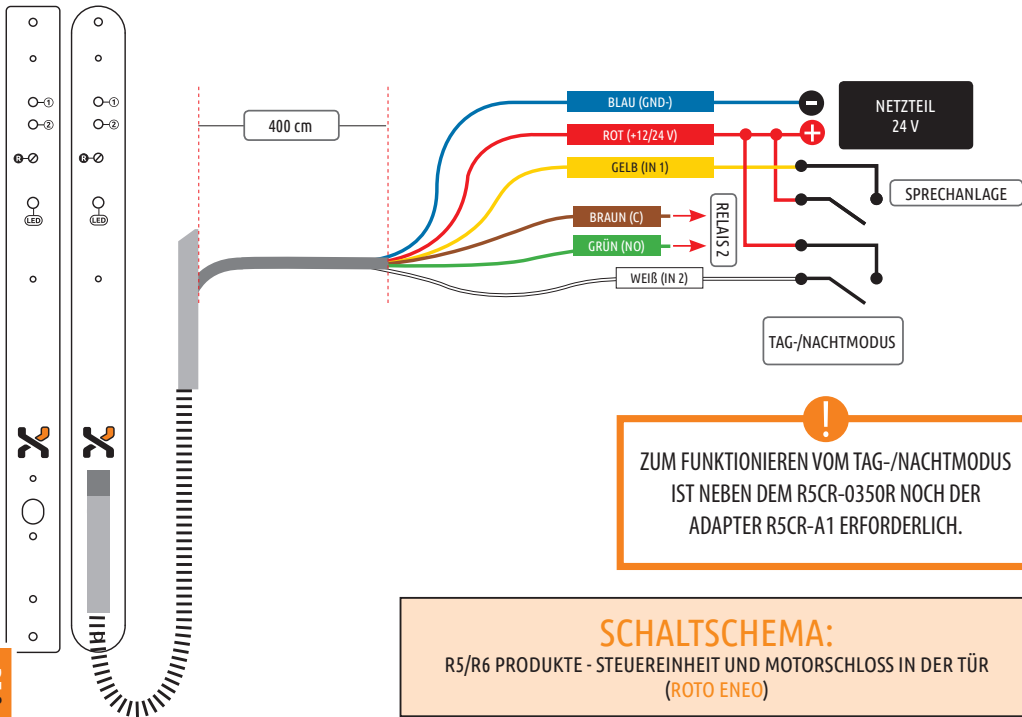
①
②
LED
①
②
LED

400 cm

BLAU (GND-)
ROT (+12/24 V)
GELB (IN 1)
BRAUN (C)
GRÜN (NO)
RELAIS 2
WEIß (IN 2)

NETZTEIL
24 V

SPRECHANLAGE

TAG-/NACHTMODUS

ZUM FUNKTIONIEREN VOM TAG-/NACHTMODUS IST NEBEN DEM R5CR-0350R NOCH DER ADAPTER R5CR-A1 ERFORDERLICH.

SCHALTSCHEMA:
R5/R6 PRODUKTE - STEUEREINHEIT UND MOTORSCHLOSS IN DER TÜR
(ROTO ENEO)